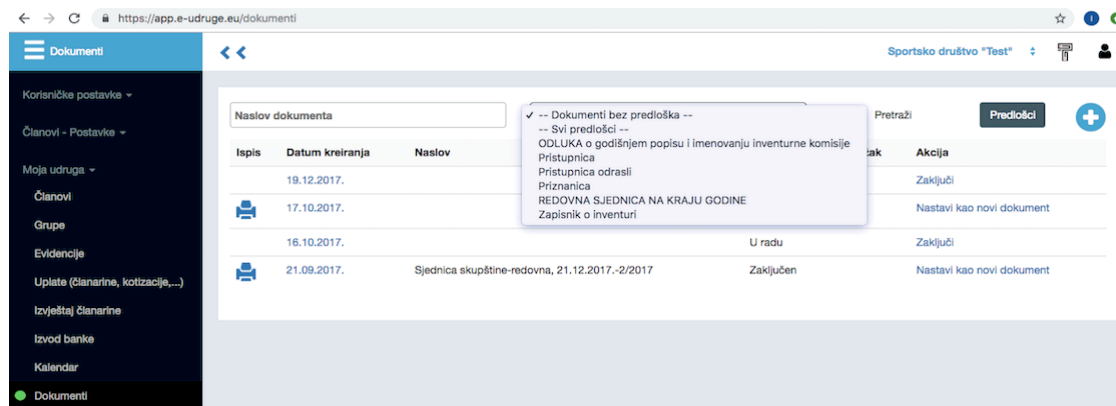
https://app.e-udruge.eu/dokumenti

Dokumenti

Korisničke postavke

Članovi - Postavke

Moja udruga

Članovi

Grupe

Evidencije

Uplate (članarine, kotizacije,...)

Izvještaj članarine

Izvod banke

Kalendar

Dokumenti

Sportsko društvo "Test"

Naslov dokumenta

✓ -- Dokumenti bez predloška --
-- Svi predlošci --
ODLUKA o godišnjem popisu i imenovanju inventurne komisije
Pristupnica
Pristupnica odrasli
Priznanica
REDOVNA SJEDNICA NA KRAJU GODINE
Zapisnik o inventuri

Pretraži

Predlošci

| Ispis | Datum kreiranja | Naslov | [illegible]tak | Akcija |
|---|---|---|---|---|
| | 19.12.2017. | | | Zaključi |
| | 17.10.2017. | | | Nastavi kao novi dokument |
| | 16.10.2017. | | U radu | Zaključi |
| | 21.09.2017. | Sjednica skupštine-redovna, 21.12.2017.-2/2017 | Zaključen | Nastavi kao novi dokument |